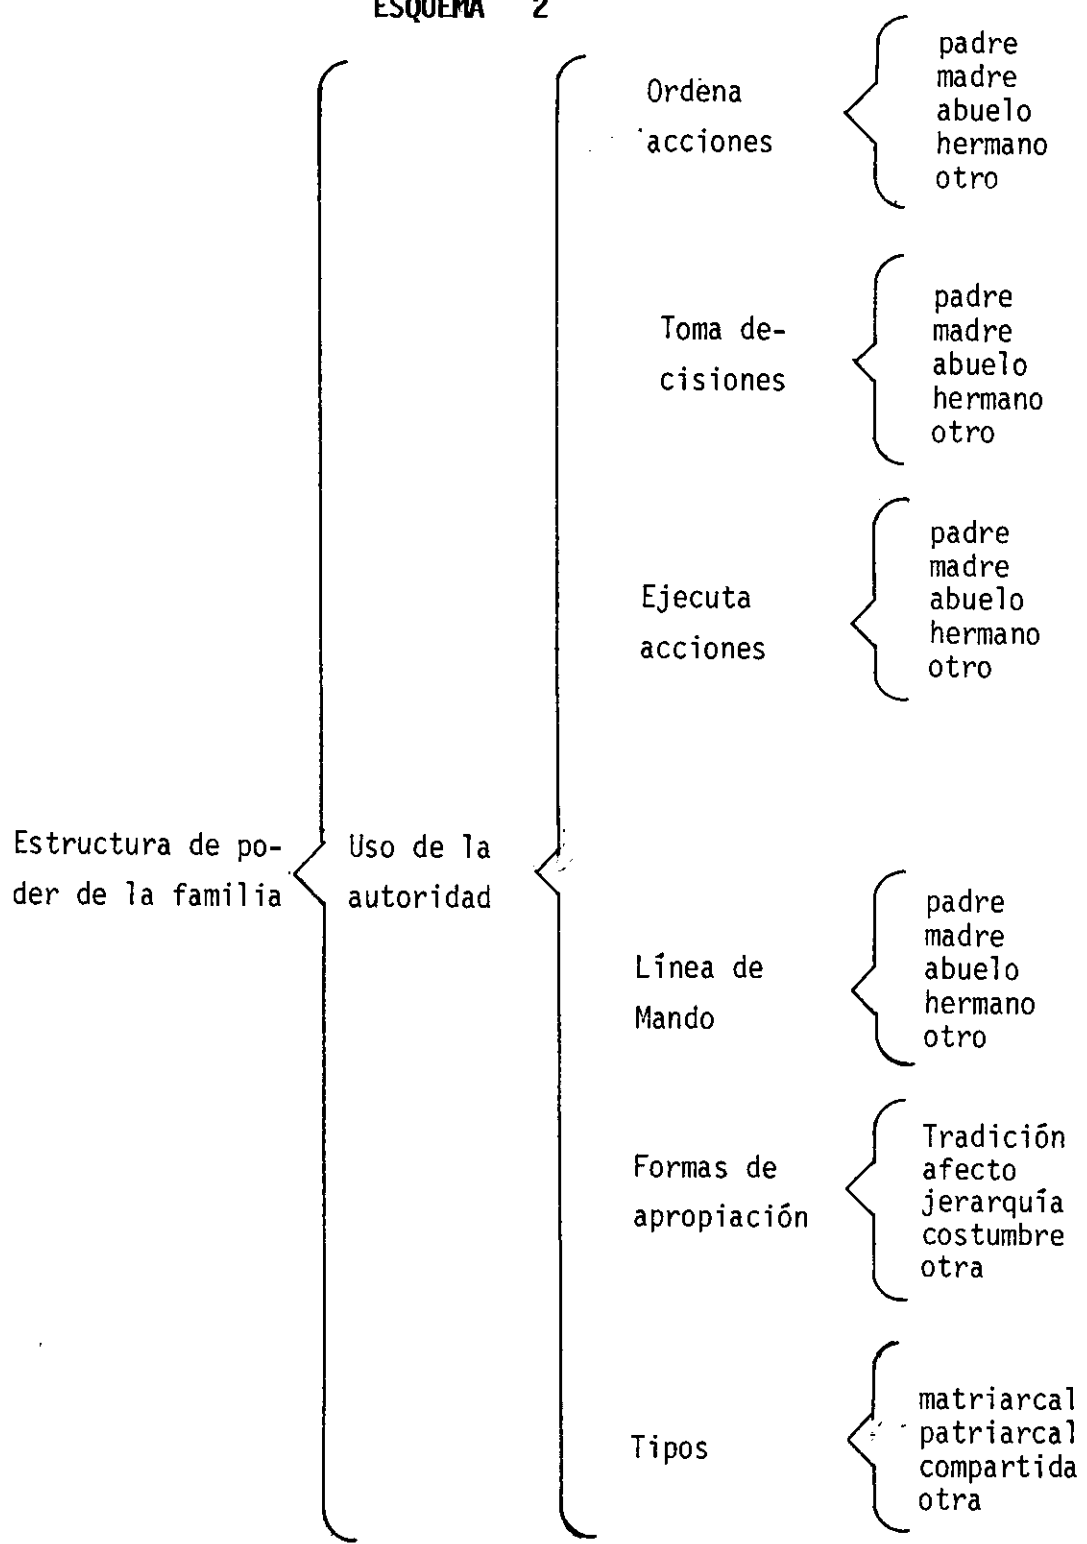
ESQUEMA 2

Estructura de poder de la familia

Uso de la autoridad

Ordena acciones

padre
madre
abuelo
hermano
otro

Toma decisiones

padre
madre
abuelo
hermano
otro

Ejecuta acciones

padre
madre
abuelo
hermano
otro

Línea de Mando

padre
madre
abuelo
hermano
otro

Formas de apropiación

Tradición
afecto
jerarquía
costumbre
otra

Tipos

matriarcal
patriarcal
compartida
otra